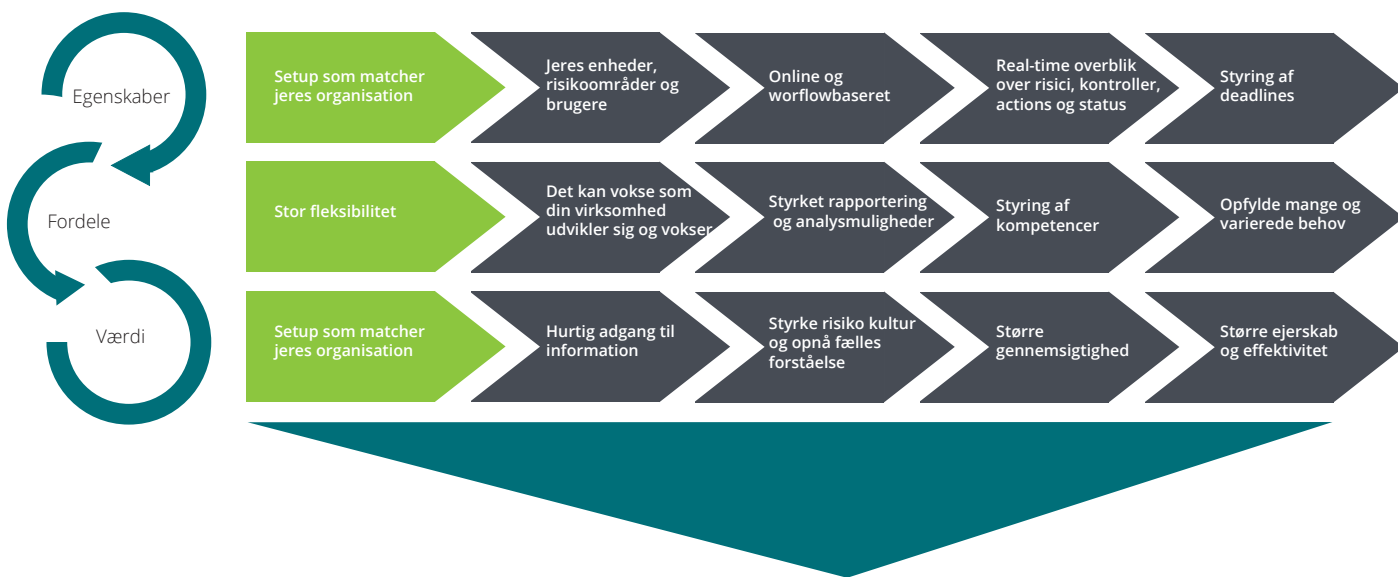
Egenskaber

Fordele

Værdi

Setup som matcher jeres organisation

Jeres enheder, risikoområder og brugere

Online og worflowbaseret

Real-time overblik over risici, kontroller, actions og status

Styring af deadlines

Stor fleksibilitet

Det kan vokse som din virksomhed udvikler sig og vokser

Styrket rapportering og analysmuligheder

Styring af kompetencer

Opfylde mange og varierede behov

Setup som matcher jeres organisation

Hurtig adgang til information

Styrke risiko kultur og opnå fælles forståelse

Større gennemsigtighed

Større ejerskab og effektivitet